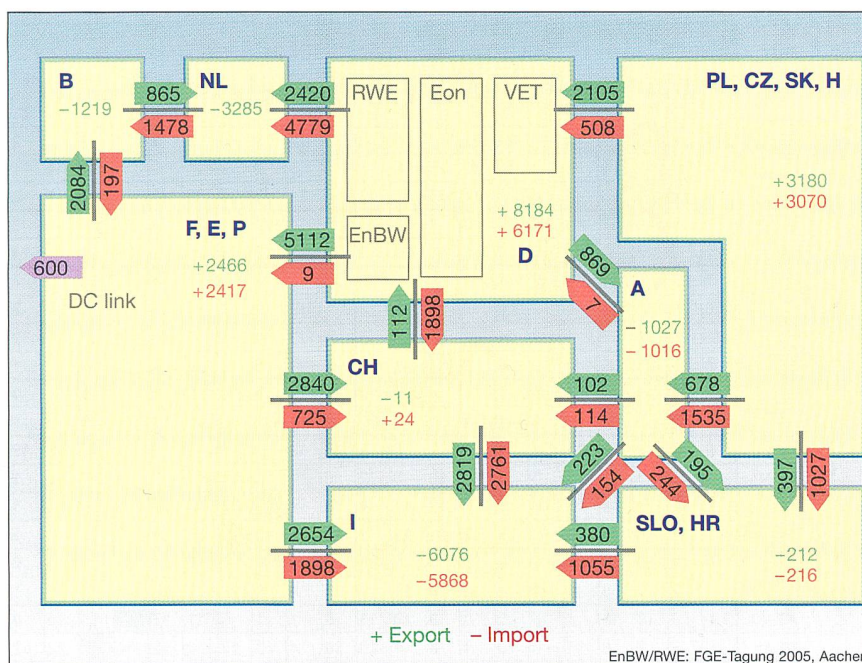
B
−1219
865
1478
NL
−3285
2420
4779
RWE
Eon
VET
2105
508
PL, CZ, SK, H
+3180
+3070
2084
197
F, E, P
+2466
+2417
5112
9
EnBW
+ 8184
+ 6171
D
869
7
600
DC link
112
1898
A
− 1027
− 1016
CH
−11
+24
2840
725
102
114
678
1535
2819
2761
223
154
244
195
397
1027
2654
1898
I
−6076
−5868
380
1055
SLO, HR
−212
−216
+ Export − Import
EnBW/RWE: FGE-Tagung 2005, Aachen